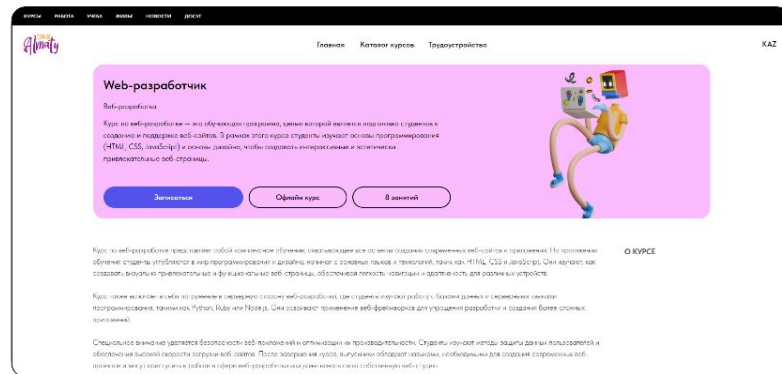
КУРСЫ РАБОТА УЧЕБА ЖИЛЬЕ НОВОСТИ ДОСУГ

Almaty

Главная Каталог курсов Трудоустройство

KAZ

Web-разработчик

Веб-разработка

Курс по веб-разработке — это обучающая программа, целью которой является подготовка студентов к созданию и поддержке веб-сайтов. В рамках этого курса студенты изучают основы программирования (HTML, CSS, JavaScript) и основы дизайна, чтобы создавать интерактивные и эстетически привлекательные веб-страницы.

Записаться Офлайн курс 8 занятий

Курс по веб-разработке представляет собой комплексное обучение, охватывающее все аспекты создания современных веб-сайтов и приложений. На протяжении обучения студенты углубляются в мир программирования и дизайна, начиная с основных языков и технологий, таких как HTML, CSS и JavaScript. Они изучают, как создавать визуально привлекательные и функциональные веб-страницы, обеспечивая легкость навигации и адаптивность для различных устройств.

О КУРСЕ

Курс также включает в себя погружение в серверную сторону веб-разработки, где студенты изучают работу с базами данных и серверными языками программирования, такими как Python, Ruby или Node.js. Они осваивают применение веб-фреймворков для упрощения разработки и создания более сложных приложений.

Специальное внимание уделяется безопасности веб-приложений и оптимизации их производительности. Студенты изучают методы защиты данных пользователей и обеспечения высокой скорости загрузки веб-сайтов. После завершения курса, выпускники обладают навыками, необходимыми для создания современных веб-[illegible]